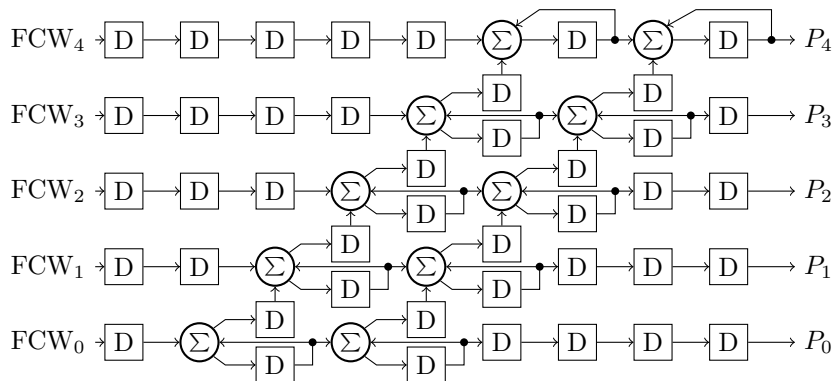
$\mathrm{FCW}_4$ D D D D D $\Sigma$ D $\Sigma$ D $P_4$

D D

$\mathrm{FCW}_3$ D D D D $\Sigma$ $\Sigma$ D $P_3$

D D

D D

$\mathrm{FCW}_2$ D D D $\Sigma$ $\Sigma$ D D $P_2$

D D

D D

$\mathrm{FCW}_1$ D D $\Sigma$ $\Sigma$ D D D $P_1$

D D

D D

$\mathrm{FCW}_0$ D $\Sigma$ $\Sigma$ D D D D $P_0$

D D